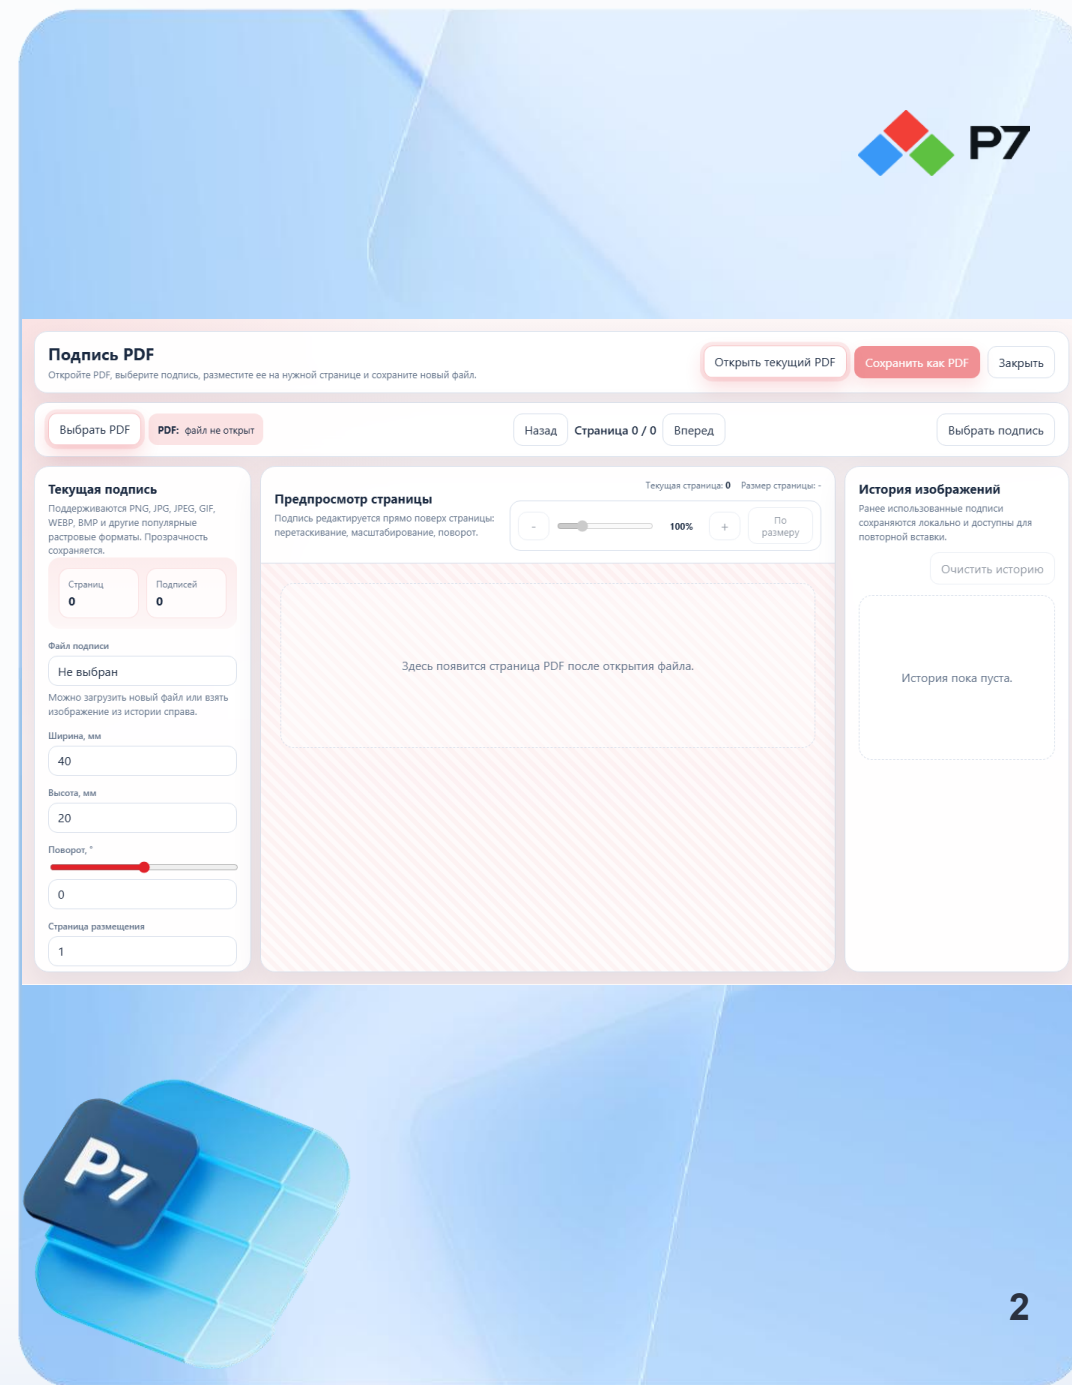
P7

Подпись PDF
Откройте PDF, выберите подпись, разместите ее на нужной странице и сохраните новый файл.

Открыть текущий PDF | Сохранить как PDF | Закрыть

Выбрать PDF | PDF: файл не открыт | Назад | Страница 0 / 0 | Вперед | Выбрать подпись

Текущая подпись
Поддерживаются PNG, JPG, JPEG, GIF, WEBP, BMP и другие популярные растровые форматы. Прозрачность сохраняется.

Страниц
0

Подписей
0

Файл подписи
Не выбран
Можно загрузить новый файл или взять изображение из истории справа.

Ширина, мм
40

Высота, мм
20

Поворот, °
0

Страница размещения
1

Предпросмотр страницы
Подпись редактируется прямо поверх страницы: перетаскивание, масштабирование, поворот.

Текущая страница: 0 Размер страницы: -

- 100% + По размеру

Здесь появится страница PDF после открытия файла.

История изображений
Ранее использованные подписи сохраняются локально и доступны для повторной вставки.

Очистить историю

История пока пуста.

P7

2